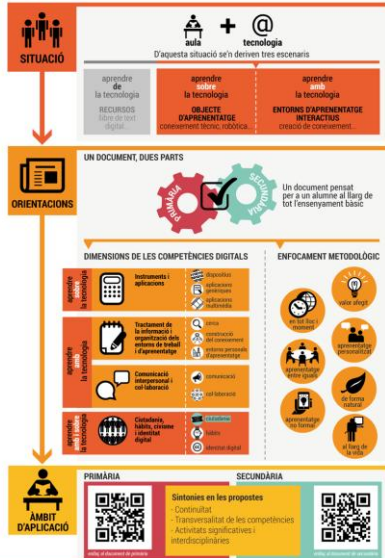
SITUACIÓ

aula + tecnologia

D'aquesta situació se'n deriven tres escenaris

aprendre de la tecnologia
RECURSOS
llibre de text digital...

aprendre sobre la tecnologia
OBJECTE D'APRENENTATGE
coneixement tècnic, robòtica...

aprendre amb la tecnologia
ENTORNS D'APRENENTATGE INTERACTIUS
creació de coneixement...

ORIENTACIONS

UN DOCUMENT, DUES PARTS

PRIMÀRIA SECUNDÀRIA

Un document pensat per a un alumne al llarg de tot l'ensenyament bàsic

DIMENSIONS DE LES COMPETÈNCIES DIGITALS

aprendre sobre la tecnologia
Instruments i aplicacions
dispositius
aplicacions genèriques
aplicacions multimèdia

aprendre amb la tecnologia
Tractament de la informació i organització dels entorns de treball i d'aprenentatge
cerca
construcció del coneixement
entorns personals d'aprenentatge

Comunicació interpersonal i col·laboració
comunicació
col·laboració

aprendre amb i sobre la tecnologia
Ciutadania, hàbits, civisme i identitat digital
ciutadania
valors
identitat digital

ENFOCAMENT METODOLÒGIC

valor afegit
en tot lloc i moment
aprenentatge personalitzat
aprenentatge entre iguals
de forma natural
aprenentatge no formal
al llarg de la vida

ÀMBIT D'APLICACIÓ

PRIMÀRIA

SECUNDÀRIA

Sintonies en les propostes
- Continuïtat
- Transversalitat de les competències
- Activitats significatives i interdisciplinàries

enllaç al document de primària

enllaç al document de secundària